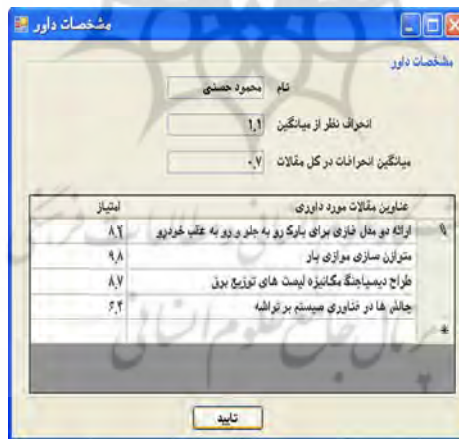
مشخصات داور

مشخصات داور

نام محمود حسنی

انحراف نظر از میانگین ۱٫۱

میانگین انحرافات در کل مقالات ۰٫۷

| عناوین مقالات مورد داوری | امتیاز |
|---|---|
| ارائه دو مدل فازی برای پارک رو به جلو و رو به عقب خودرو | ۸٫۲ |
| متوازن سازی موازی بار | ۹٫۸ |
| طراح دیسپاچنگ مکانیزه لیست های توزیع برق | ۸٫۷ |
| چالش ها در فناوری سیستم بر تراشه | ۶٫۴ |

تایید